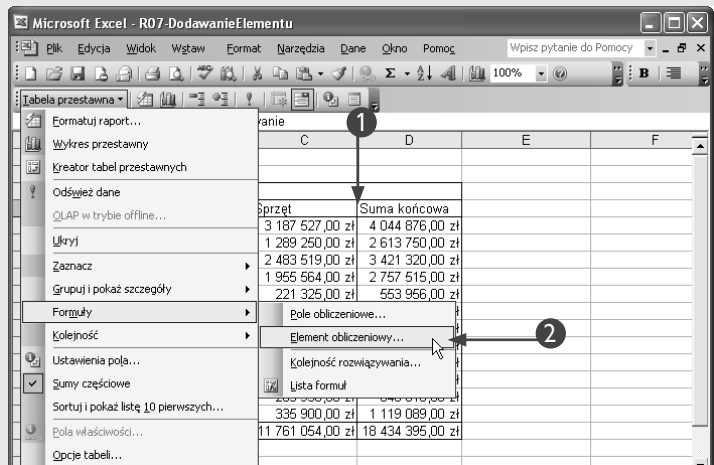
Microsoft Excel - R07-DodawanieElementu

Plik Edycja Widok Wstaw Format Narzędzia Dane Okno Pomoc

Wpisz pytanie do Pomocy

100%

Tabela przestawna

vanie

| C | D | E | F |
|---|---|---|---|
| Sprzęt | Suma końcowa | | |
| 3 187 527,00 zł | 4 044 876,00 zł | | |
| 1 289 250,00 zł | 2 613 750,00 zł | | |
| 2 483 519,00 zł | 3 421 320,00 zł | | |
| 1 955 564,00 zł | 2 757 515,00 zł | | |
| 221 325,00 zł | 553 956,00 zł | | |
| 335 900,00 zł | 1 119 089,00 zł | | |
| 11 761 054,00 zł | 18 434 395,00 zł | | |

Formatuj raport...
Wykres przestawny
Kreator tabel przestawnych
Odśwież dane
OLAP w trybie offline...
Ukryj
Zaznacz
Grupuj i pokaż szczegóły
Formuły
Kolejność
Ustawienia pola...
Sumy częściowe
Sortuj i pokaż listę 10 pierwszych...
Pola właściwości...
Opcje tabeli...

Pole obliczeniowe...
Element obliczeniowy...
Kolejność rozwiązywania...
Lista formuł

1
2